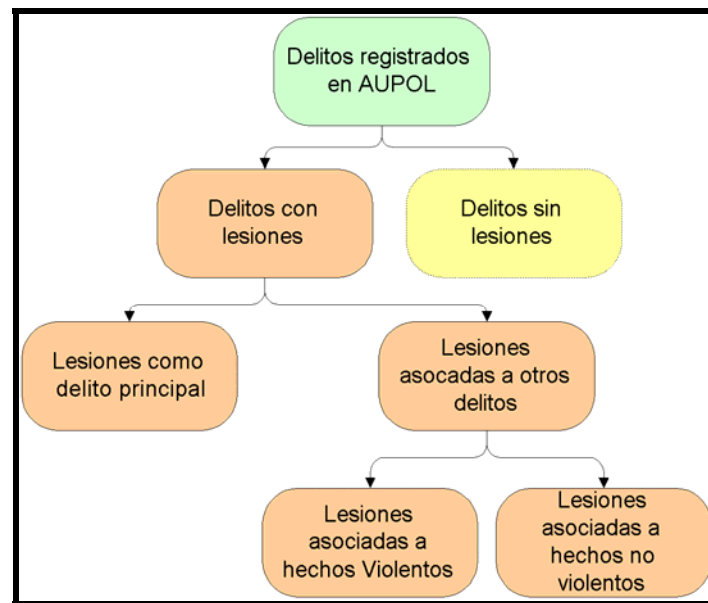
Delitos registrados en AUPOL

Delitos con lesiones

Delitos sin lesiones

Lesiones como delito principal

Lesiones asocadas a otros delitos

Lesiones asociadas a hechos Violentos

Lesiones asociadas a hechos no violentos